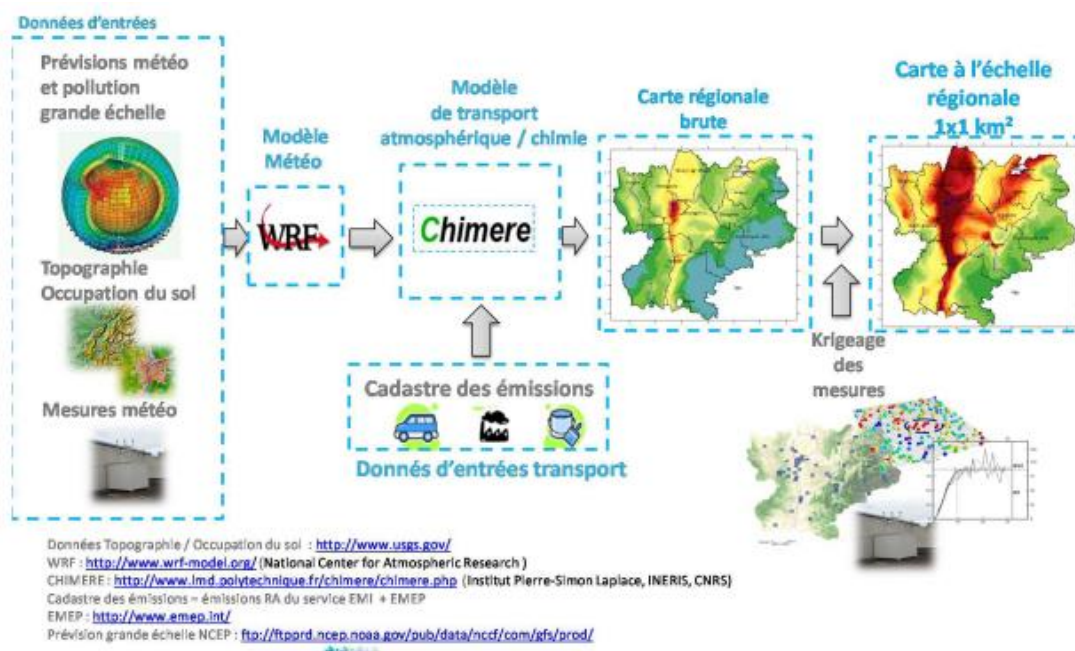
Données d'entrées

Prévisions météo et pollution grande échelle

Topographie Occupation du sol

Mesures météo

Modèle Météo

WRF

Modèle de transport atmosphérique / chimie

Chimere

Carte régionale brute

Carte à l'échelle régionale 1x1 km²

Krigeage des mesures

Cadastre des émissions

Donnés d'entrées transport

Données Topographie / Occupation du sol : http://www.usgs.gov/
WRF : http://www.wrf-model.org/ (National Center for Atmospheric Research )
CHIMERE : http://www.lmd.polytechnique.fr/chimere/chimere.php (Institut Pierre-Simon Laplace, INERIS, CNRS)
Cadastre des émissions – émissions RA du service EMI + EMEP
EMEP : http://www.emep.int/
Prévision grande échelle NCEP : ftp://ftpprd.ncep.noaa.gov/pub/data/nccf/com/gfs/prod/